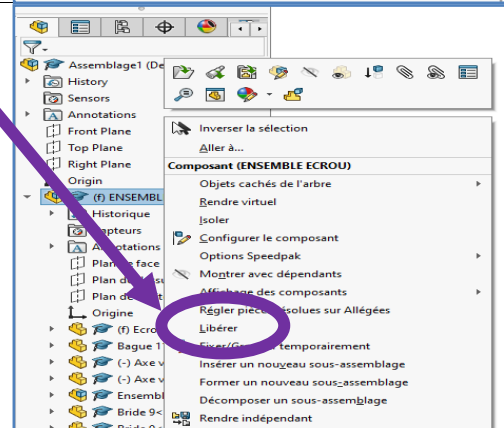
Assemblage1 (De
History
Sensors
Annotations
Front Plane
Top Plane
Right Plane
Origin
(f) ENSEMBL
Historique
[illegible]apteurs
A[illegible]otations
Plan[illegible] face
Plan d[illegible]
Plan d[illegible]
Origine
(f) Ecro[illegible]
Bague 1
(-) Axe v
(-) Axe v
Ensembl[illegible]
Bride 9<
Bride 9<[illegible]

Inverser la sélection
Aller à...
Composant (ENSEMBLE ECROU)
Objets cachés de l'arbre
Rendre virtuel
Isoler
Configurer le composant
Options Speedpak
Montrer avec dépendants
Affichage des composants
Régler pièce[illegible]ésolues sur Allégées
Libérer
Fixer/G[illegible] temporairement
Insérer un nouveau sous-assemblage
Former un nouveau sous-assemblage
Décomposer un sous-assemblage
Rendre indépendant